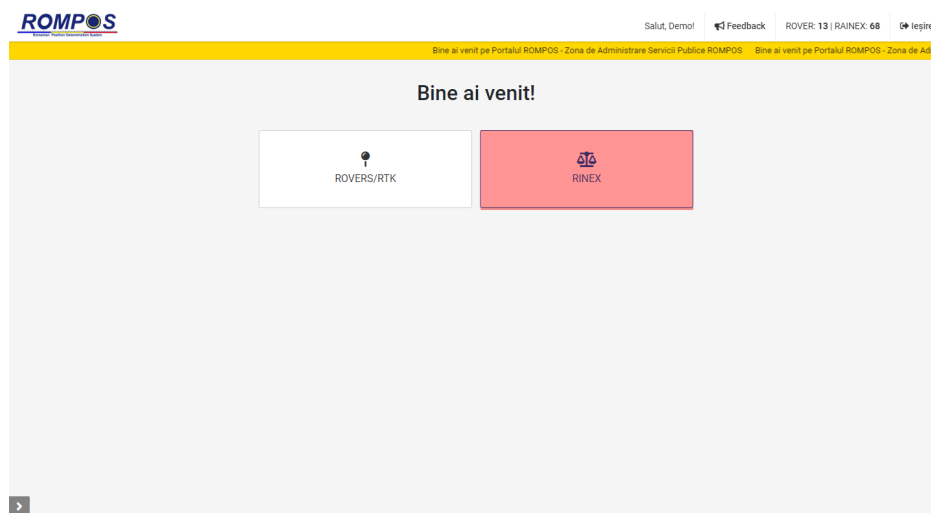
ROMPOS
Romanian Position Determination System

Salut, Demo! Feedback ROVER: 13 | RAINEX: 68 Ieșire

Bine ai venit pe Portalul ROMPOS - Zona de Administrare Servicii Publice ROMPOS Bine ai venit pe Portalul ROMPOS - Zona de Ad

Bine ai venit!

ROVERS/RTK

RINEX